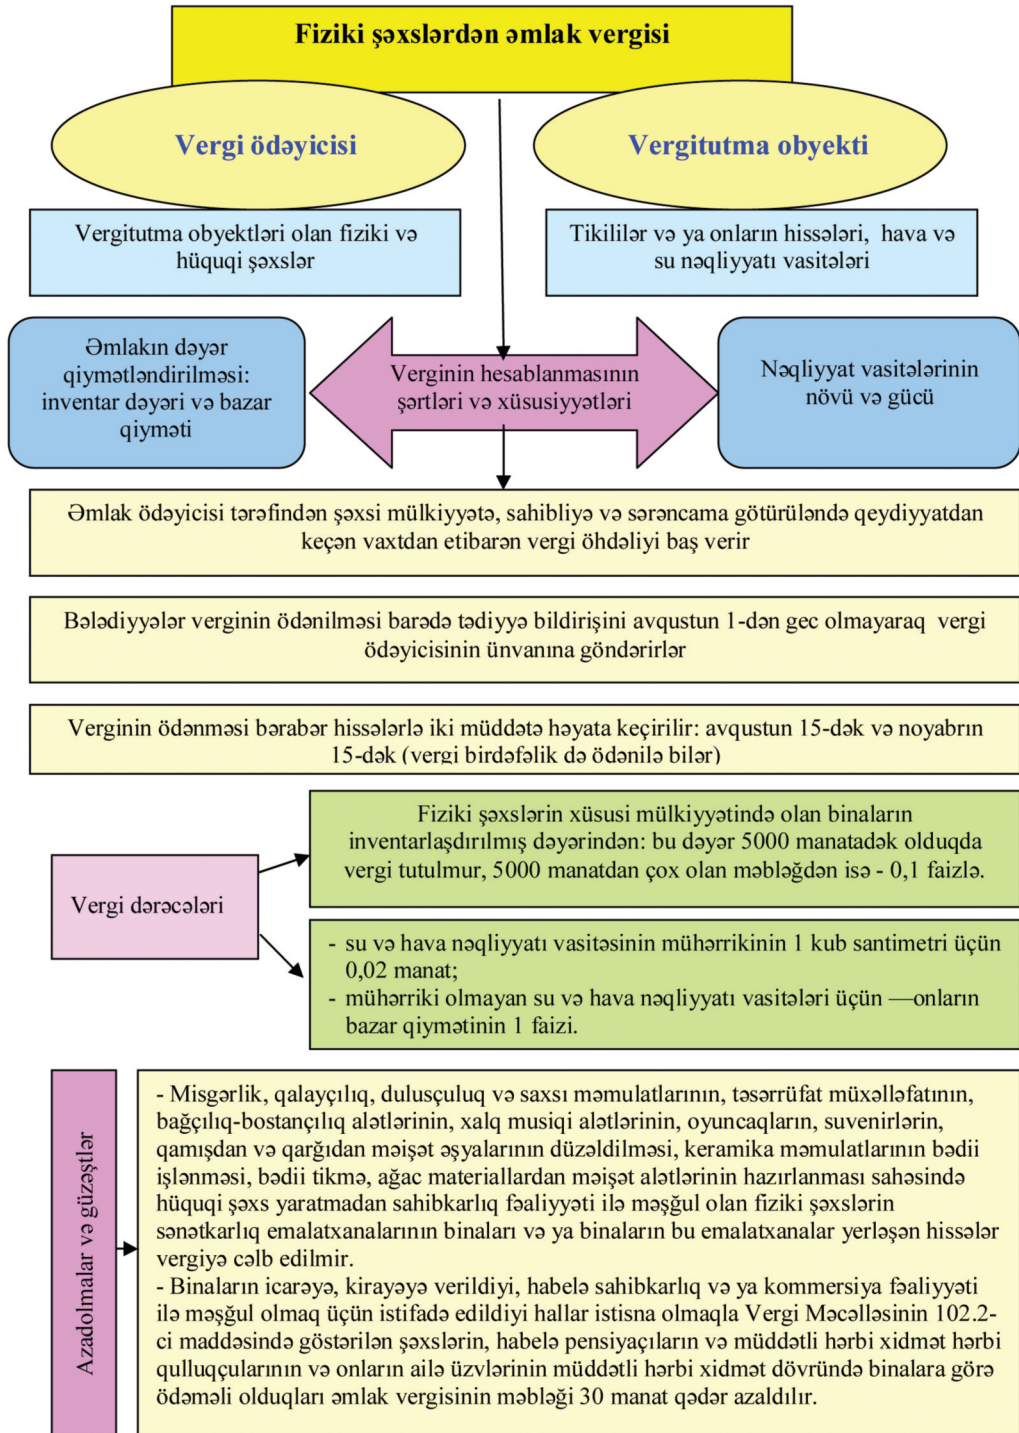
Fiziki şəxslərdən əmlak vergisi

Vergi ödəyicisi

Vergitutma obyekti

Vergitutma obyektləri olan fiziki və hüquqi şəxslər

Tikililər və ya onların hissələri, hava və su nəqliyyatı vasitələri

Əmlakın dəyər qiymətləndirilməsi: inventar dəyəri və bazar qiyməti

Verginin hesablanmasının şərtləri və xüsusiyyətləri

Nəqliyyat vasitələrinin növü və gücü

Əmlak ödəyicisi tərəfindən şəxsi mülkiyyətə, sahibliyə və sərəncama götürüləndə qeydiyyatdan keçən vaxtdan etibarən vergi öhdəliyi baş verir

Bələdiyyələr verginin ödənilməsi barədə tədiyyə bildirişini avqustun 1-dən gec olmayaraq vergi ödəyicisinin ünvanına göndərirlər

Verginin ödənməsi bərabər hissələrlə iki müddətə həyata keçirilir: avqustun 15-dək və noyabrın 15-dək (vergi birdəfəlik də ödənilə bilər)

Vergi dərəcələri

Fiziki şəxslərin xüsusi mülkiyyətində olan binaların inventarlaşdırılmış dəyərindən: bu dəyər 5000 manatadək olduqda vergi tutulmur, 5000 manatdan çox olan məbləğdən isə - 0,1 faizlə.

- su və hava nəqliyyatı vasitəsinin mühərrikinin 1 kub santimetri üçün 0,02 manat;
- mühərriki olmayan su və hava nəqliyyatı vasitələri üçün —onların bazar qiymətinin 1 faizi.

Azadolmalar və güzəştlər

- Misgərlik, qalayçılıq, dulusçuluq və saxsı məmulatlarının, təsərrüfat mıxəlləfatının, bağçılıq-bostançılıq alətlərinin, xalq musiqi alətlərinin, oyuncaqların, suvenirlərin, qamışdan və qarğıdan məişət əşyalarının düzəldilməsi, keramika məmulatlarının bədii işlənməsi, bədii tikmə, ağac materiallardan məişət alətlərinin hazırlanması sahəsində hüquqi şəxs yaratmadan sahibkarlıq fəaliyyəti ilə məşğul olan fiziki şəxslərin sənətkarlıq emalatxanalarının binaları və ya binaların bu emalatxanalar yerləşən hissələr vergiyə cəlb edilmir.
- Binaların icarəyə, kirayəyə verildiyi, habelə sahibkarlıq və ya kommersiya fəaliyyəti ilə məşğul olmaq üçün istifadə edildiyi hallar istisna olmaqla Vergi Məcəlləsinin 102.2-ci maddəsində göstərilən şəxslərin, habelə pensiyaçıların və müddətli hərbi xidmət hərbi qulluqçularının və onların ailə üzvlərinin müddətli hərbi xidmət dövründə binalara görə ödəməli olduqları əmlak vergisinin məbləği 30 manat qədər azaldılır.